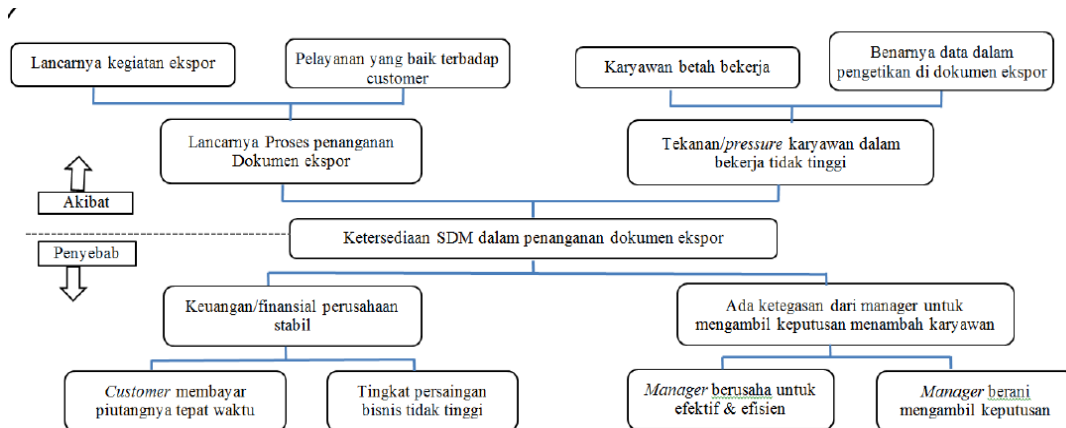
Lancarnya kegiatan ekspor

Pelayanan yang baik terbadap customer

Karyawan betah bekerja

Benarnya data dalam pengetikan di dokumen ekspor

Lancarnya Proses penanganan Dokumen ekspor

Tekanan/*pressure* karyawan dalam bekerja tidak tinggi

Akibat

Ketersediaan SDM dalam penanganan dokumen ekspor

Penyebab

Keuangan/finansial perusahaan stabil

Ada ketegasan dari manager untuk mengambil keputusan menambah karyawan

*Customer* membayar piutangnya tepat waktu

Tingkat persaingan bisnis tidak tinggi

*Manager* berusaha untuk efektif & efisien

*Manager* berani mengambil keputusan